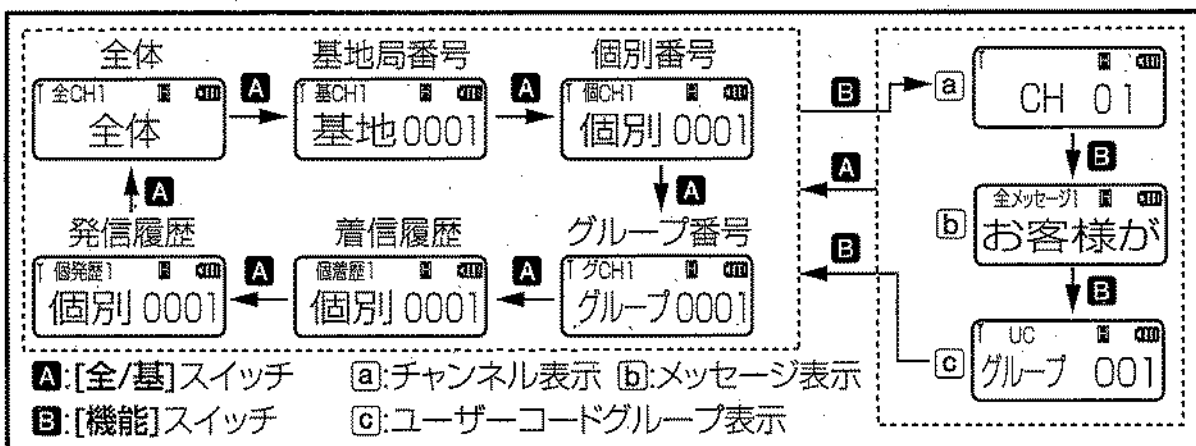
全体
全CH1
全体

A

基地局番号
基CH1
基地0001

A

個別番号
個CH1
個別0001

A

グループ番号
グCH1
グループ0001

A

着信履歴
個着歴1
個別0001

A

発信履歴
個発歴1
個別0001

A

B

a
CH 01

B

b
全メッセージ1
お客様が

B

c
UC
グループ 001

A

B

A:[全/基]スイッチ
B:[機能]スイッチ
a:チャンネル表示
b:メッセージ表示
c:ユーザーコードグループ表示